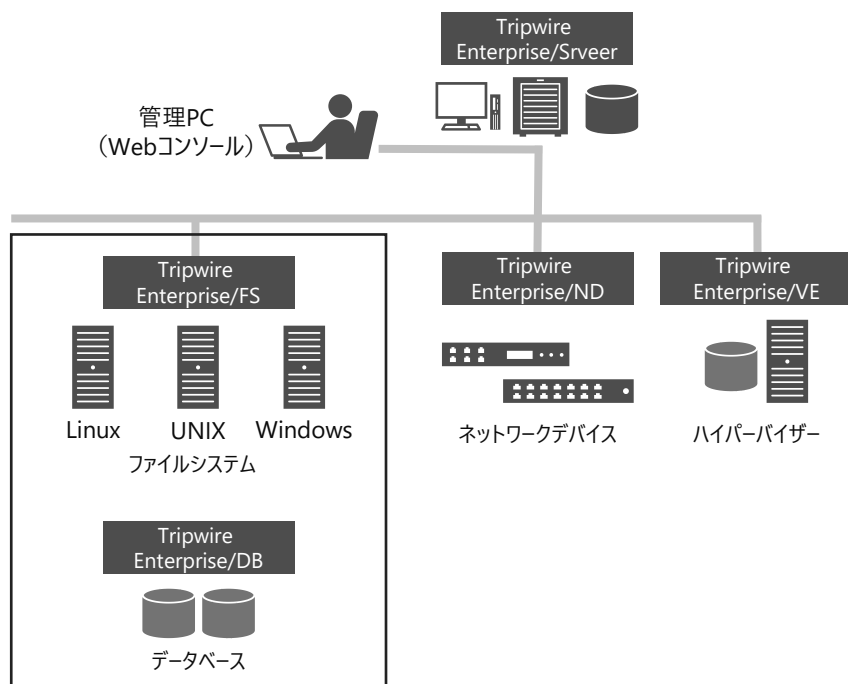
Tripwire Enterprise/Srveer

管理PC
（Webコンソール）

Tripwire Enterprise/FS

Linux UNIX Windows
ファイルシステム

Tripwire Enterprise/DB

データベース

Tripwire Enterprise/ND

ネットワークデバイス

Tripwire Enterprise/VE

ハイパーバイザー